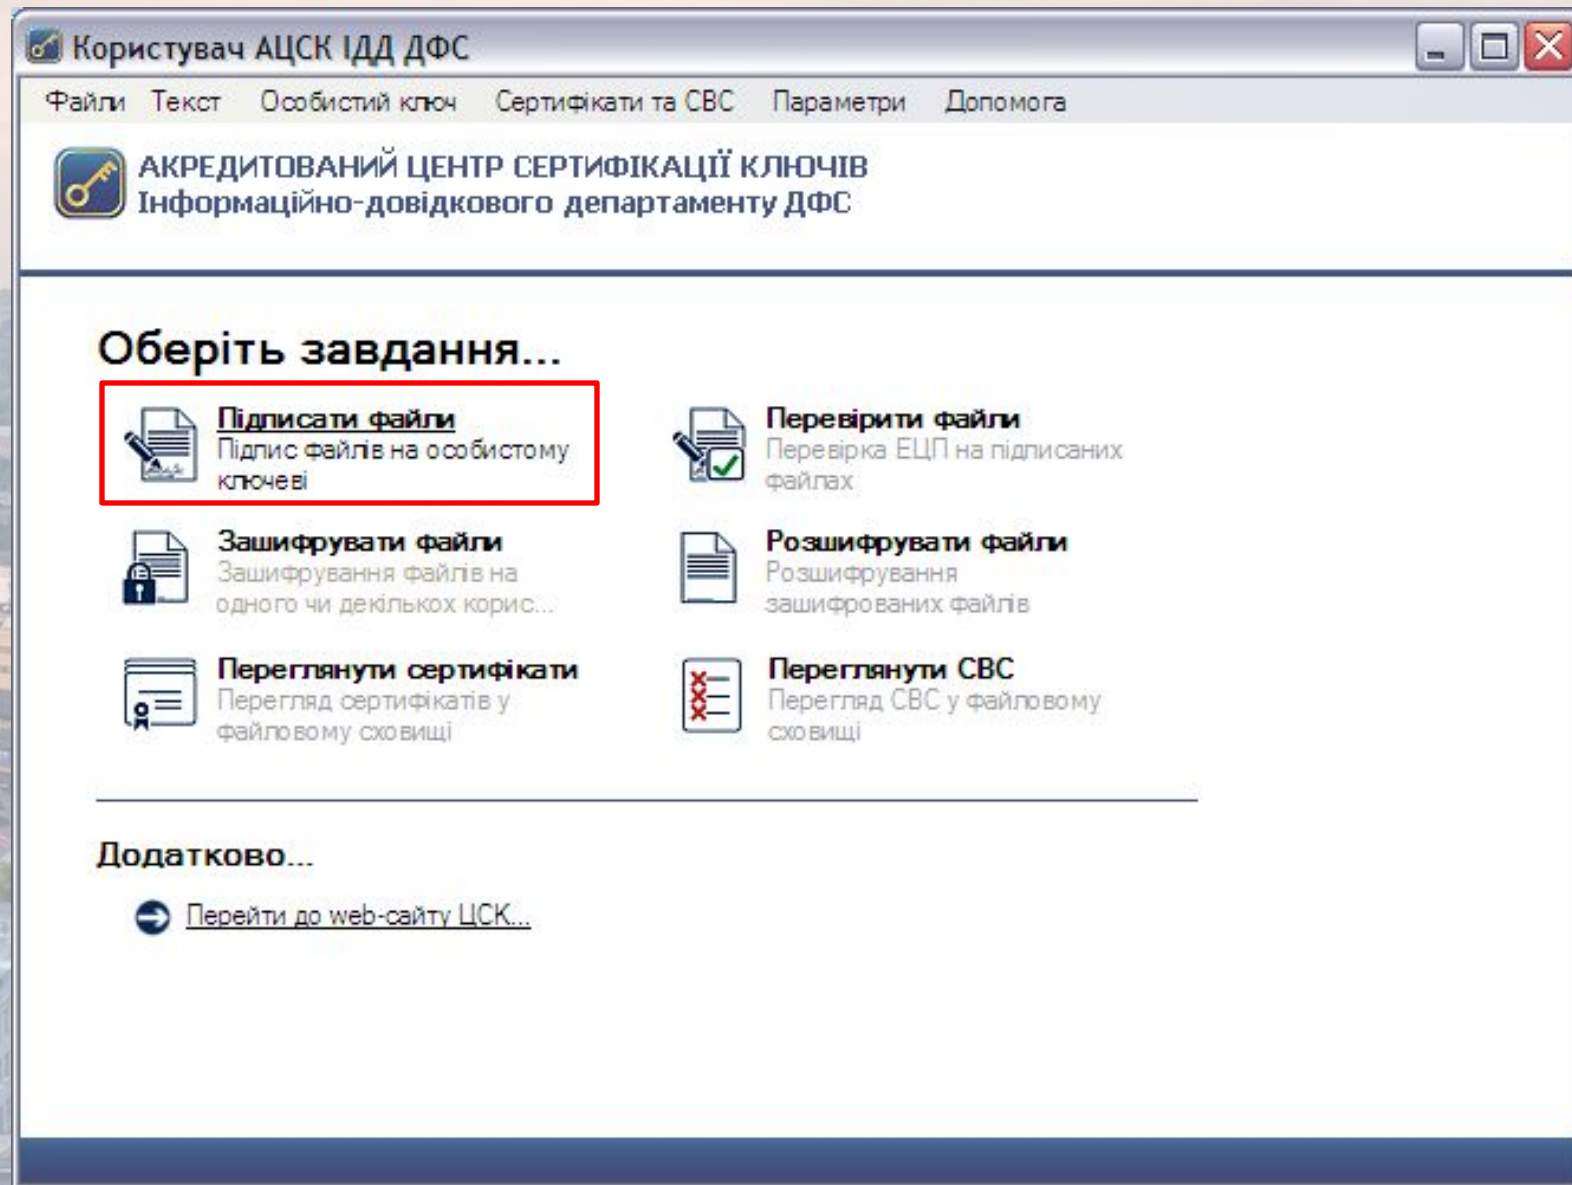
Користувач АЦСК ІДД ДФС

Файли Текст Особистий ключ Сертифікати та СВС Параметри Допомога

АКРЕДИТОВАНИЙ ЦЕНТР СЕРТИФІКАЦІЇ КЛЮЧІВ
Інформаційно-довідкового департаменту ДФС

Оберіть завдання...

Підписати файли
Підпис файлів на особистому ключеві

Перевірити файли
Перевірка ЕЦП на підписаних файлах

Зашифрувати файли
Зашифрування файлів на одного чи декількох корис...

Розшифрувати файли
Розшифрування зашифрованих файлів

Переглянути сертифікати
Перегляд сертифікатів у файловому сховищі

Переглянути СВС
Перегляд СВС у файловому сховищі

Додатково...

Перейти до web-сайту ЦСК...